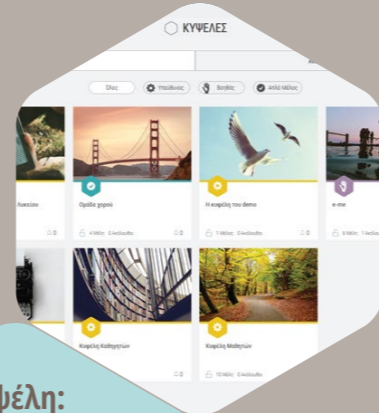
ΚΥΨΕΛΕΣ

Όλες
Υπεύθυνος
Βοηθός
Απλό Μέλος

λυκείου
Ομάδα χορού
4 Μέλη 0 Ακόλουθοι
0
Η κυψέλη του demo
1 Μέλος 0 Ακόλουθοι
0
e-me
6 Μέλη 1 Ακόλουθοι

Κυψέλη Καθηγητών
0
Κυψέλη Μαθητών
13 Μέλη 0 Ακόλουθοι
0

ψέλη: